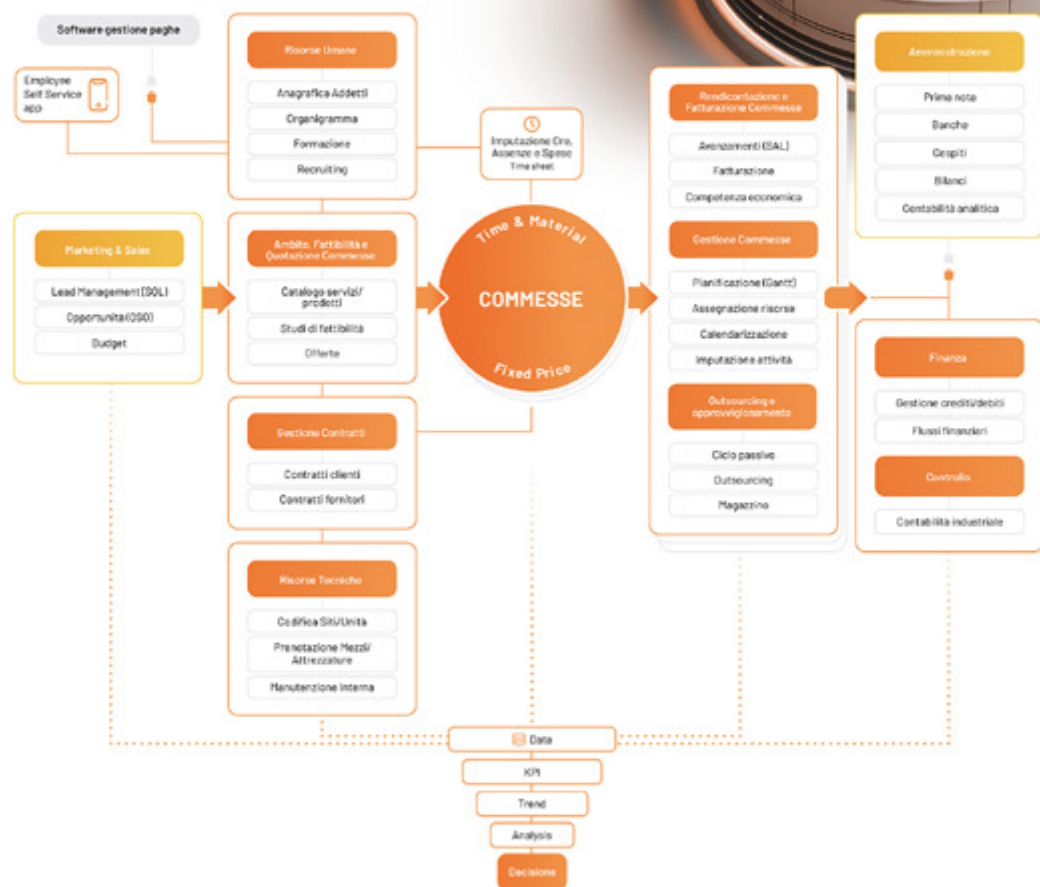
Software gestione paghe

Employee Self Service app

Risorse Umane

Anagrafica Addetti

Organigramma

Formazione

Recruiting

Imputazione Ore, Assenze e Spese
Time sheet

Marketing & Sales

Lead Management (SQL)

Opportunità (OSO)

Budget

Ambito, Fattibilità e Quotazione Commesse

Catalogo servizi/prodotti

Studi di fattibilità

Offerte

Time & Material

COMMESSE

Fixed Price

Gestione Contratti

Contratti clienti

Contratti fornitori

Risorse Tecniche

Codifica Siti/Unità

Prenotazione Mezzi/Attrezzature

Manutenzione interna

Rendicontazione e Fatturazione Commesse

Avanzamenti (SAL)

Fatturazione

Competenza economica

Gestione Commesse

Pianificazione (Gantt)

Assegnazione risorse

Calendarizzazione

Imputazione attività

Outsourcing e approvvigionamento

Ciclo passivo

Outsourcing

Magazzino

Amministrazione

Prima nota

Banche

Cespiti

Bilanci

Contabilità analitica

Finanza

Gestione crediti/debiti

Flussi finanziari

Controllo

Contabilità industriale

Data

KPI

Trend

Analysis

Decisione